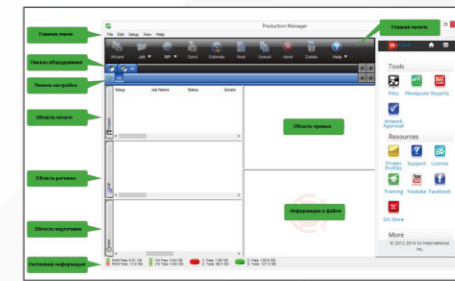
Главное меню
Production Manager
File Edit Setup View Help
Главная панель
Панель оборудования
Панель настройки
Область печати
Область риппинга
Область подготовки
Системная информация
Wizard Job RIP Send Estimate Hold Unhold Abort Delete Help
Setup Job Name Status Sender
Область превью
Информация о файле
Tools
Files Flexiquote Reports
Artwork Approval
Resources
Printer Profiles Support License
Training Youtube Facebook
SAi Store
More
© 2012-2016 SA International, Inc.
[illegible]